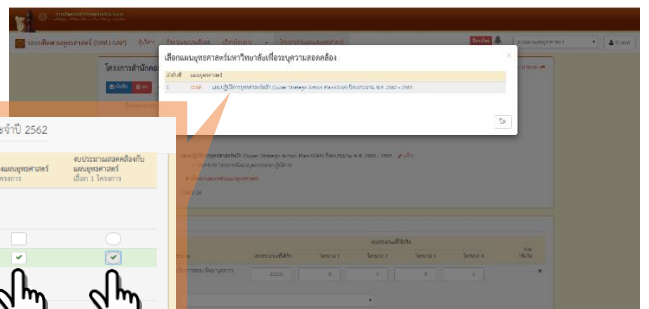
เลือกแผนยุทธศาสตร์มหาวิทยาลัยเพื่อระบุความสอดคล้อง

ลำดับที่ | แผนยุทธศาสตร์

1 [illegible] แผนปฏิบัติการยุทธศาสตร์ไซเบอร์ (Cyber Strategic Action Plan/CSAP) ปีงบประมาณ พ.ศ. 2562 - 2565

จำปี 2562

แผนยุทธศาสตร์ โครงการ

งบประมาณสอดคล้องกับแผนยุทธศาสตร์ เลือก 1 โครงการ

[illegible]